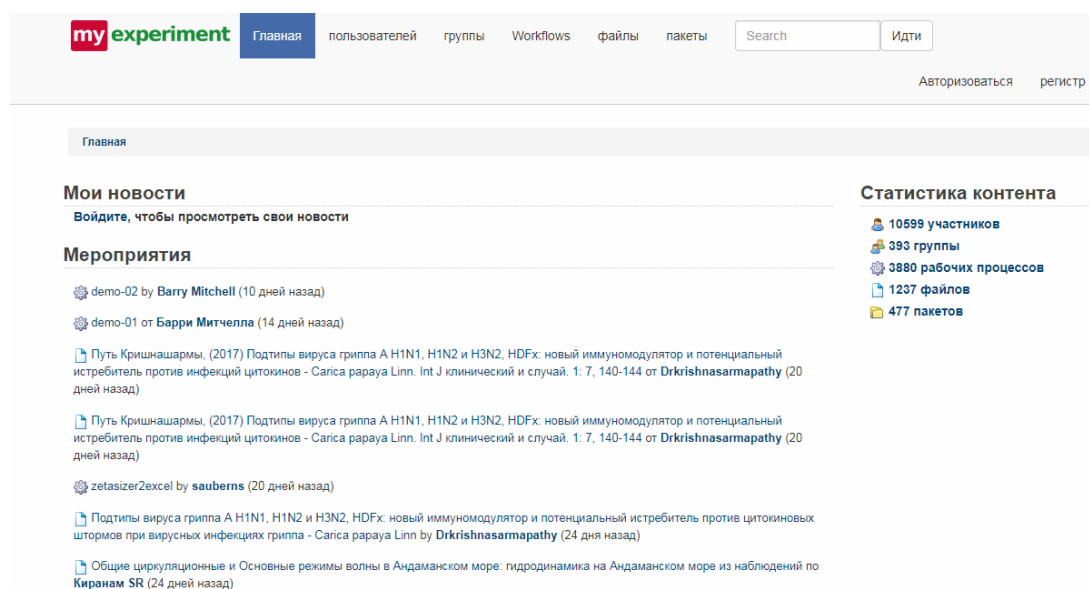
my experiment

Главная пользователей группы Workflows файлы пакеты Search Идти

Авторизоваться регистр

Главная

Мои новости

Войдите, чтобы просмотреть свои новости

Мероприятия

demo-02 by Barry Mitchell (10 дней назад)

demo-01 от Барри Митчелла (14 дней назад)

Путь Кришнашармы, (2017) Подтипы вируса гриппа A H1N1, H1N2 и H3N2, HDFx: новый иммуномодулятор и потенциальный истребитель против инфекций цитокинов - Carica papaya Linn. Int J клинический и случай. 1: 7, 140-144 от Drkrishnasarmapathy (20 дней назад)

Путь Кришнашармы, (2017) Подтипы вируса гриппа A H1N1, H1N2 и H3N2, HDFx: новый иммуномодулятор и потенциальный истребитель против инфекций цитокинов - Carica papaya Linn. Int J клинический и случай. 1: 7, 140-144 от Drkrishnasarmapathy (20 дней назад)

zetasizer2excel by sauberns (20 дней назад)

Подтипы вируса гриппа A H1N1, H1N2 и H3N2, HDFx: новый иммуномодулятор и потенциальный истребитель против цитокиновых штормов при вирусных инфекциях гриппа - Carica papaya Linn by Drkrishnasarmapathy (24 дня назад)

Общие циркуляционные и Основные режимы волны в Андаманском море: гидродинамика на Андаманском море из наблюдений по Киранам SR (24 дней назад)

Статистика контента

10599 участников
393 группы
3880 рабочих процессов
1237 файлов
477 пакетов